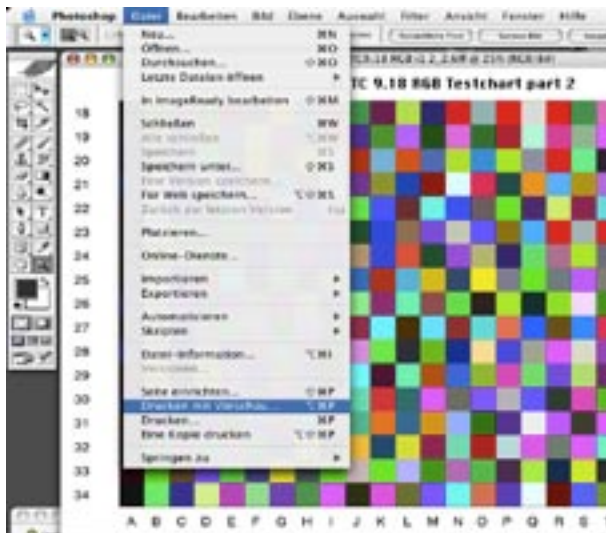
Photoshop Datei Bearbeiten Bild Ebene Auswahl Filter Ansicht Fenster Hilfe

Neu... ⌘N
Öffnen... ⌘O
Durchsuchen... ⌥⌘O
Letzte Dateien öffnen ▸

In ImageReady bearbeiten ⇧⌘M

Schließen ⌘W
Alle schließen ⌥⌘W
Speichern ⌘S
Speichern unter... ⇧⌘S
Eine Version speichern...
Für Web speichern... ⌥⇧⌘S
Zurück zur letzten Version F12

Platzieren...

Online-Dienste...

Importieren ▸
Exportieren ▸

Automatisieren ▸
Skripten ▸

Datei-Informationen... ⌥⌘I
Versionen...

Seite einrichten... ⇧⌘P
Drucken mit Vorschau... ⌥⌘P
Drucken... ⌘P
Eine Kopie drucken ⌥⇧⌘P

Springen zu ▸

TC 9.18 RGB Testchart part 2

18
19
20
21
22
23
24
25
26
27
28
29
30
31
32
33
34

A B C D E F G H I J K L M N O P Q R S T